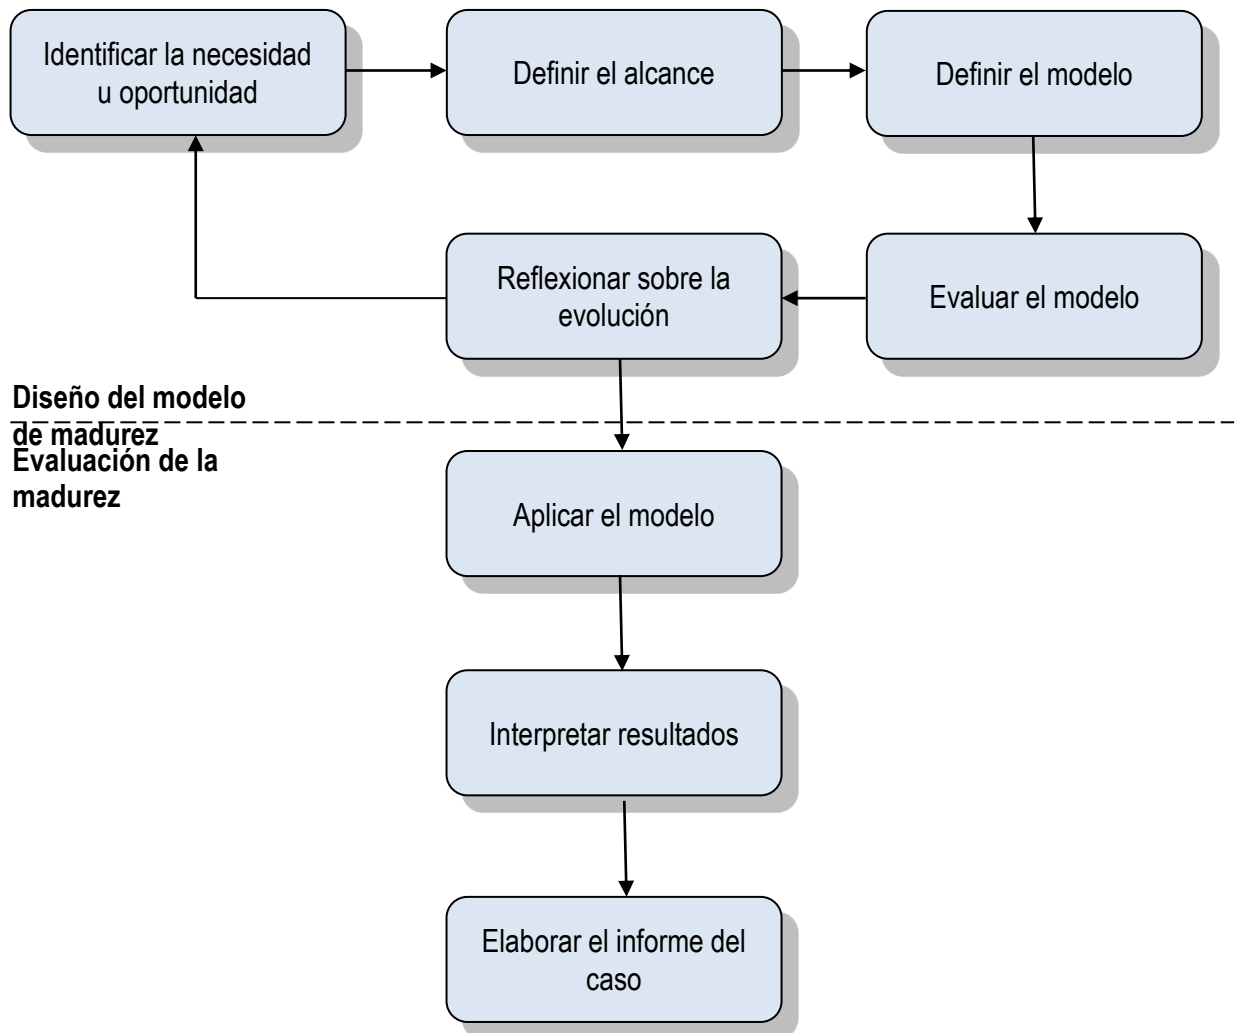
Identificar la necesidad u oportunidad

Definir el alcance

Definir el modelo

Reflexionar sobre la evolución

Evaluar el modelo

Diseño del modelo de madurez

Evaluación de la madurez

Aplicar el modelo

Interpretar resultados

Elaborar el informe del caso